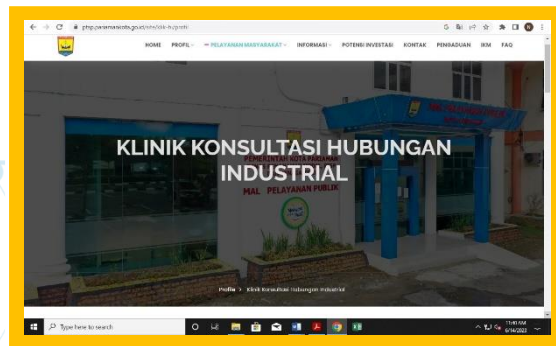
ptsp.pariamankota.go.id/site/klik-hi/profil

HOME PROFIL PELAYANAN MASYARAKAT INFORMASI POTENSI INVESTASI KONTAK PENGADUAN IKM FAQ

KLINIK KONSULTASI HUBUNGAN INDUSTRIAL

PEMERINTAH KOTA PARIAMAN
MAL PELAYANAN PUBLIK

Profil > Klinik Konsultasi Hubungan Industrial

Type here to search

11:45 AM
9/14/2022